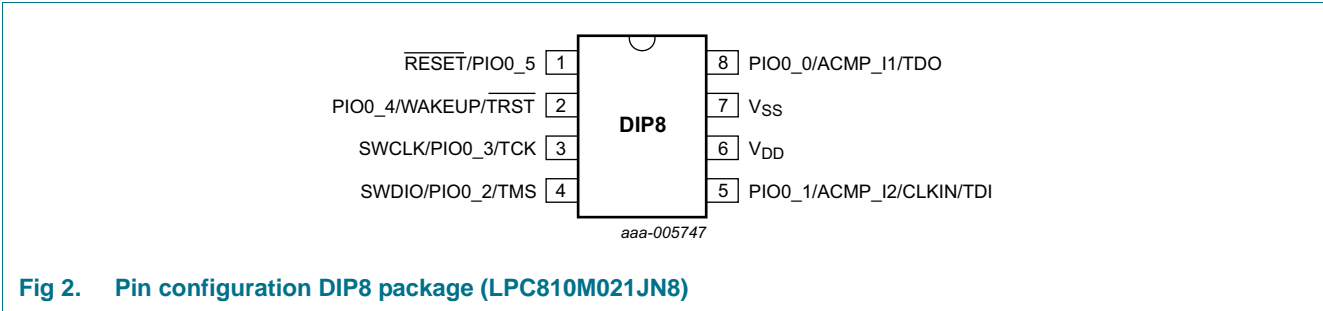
$\overline{\text{RESET}}$/PIO0_5 1
PIO0_4/WAKEUP/$\overline{\text{TRST}}$ 2
SWCLK/PIO0_3/TCK 3
SWDIO/PIO0_2/TMS 4

DIP8

8 PIO0_0/ACMP_I1/TDO
7 $V_{SS}$
6 $V_{DD}$
5 PIO0_1/ACMP_I2/CLKIN/TDI

aaa-005747

Fig 2. Pin configuration DIP8 package (LPC810M021JN8)